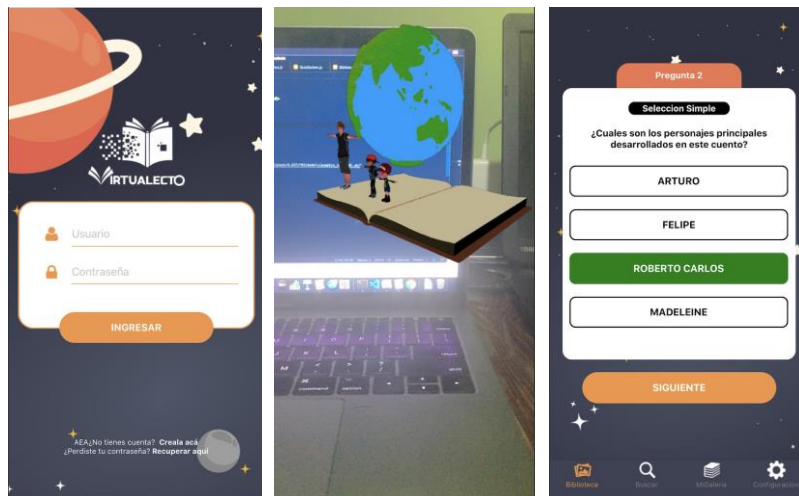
VIRTUALECTO

Usuario

Contraseña

INGRESAR

AEA¿No tienes cuenta? Creala acá
¿Perdiste tu contraseña? Recuperar aquí

Pregunta 2

Seleccion Simple

¿Cuales son los personajes principales desarrollados en este cuento?

ARTURO

FELIPE

ROBERTO CARLOS

MADELEINE

SIGUIENTE

Biblioteca Buscar MiGaleria Configuración